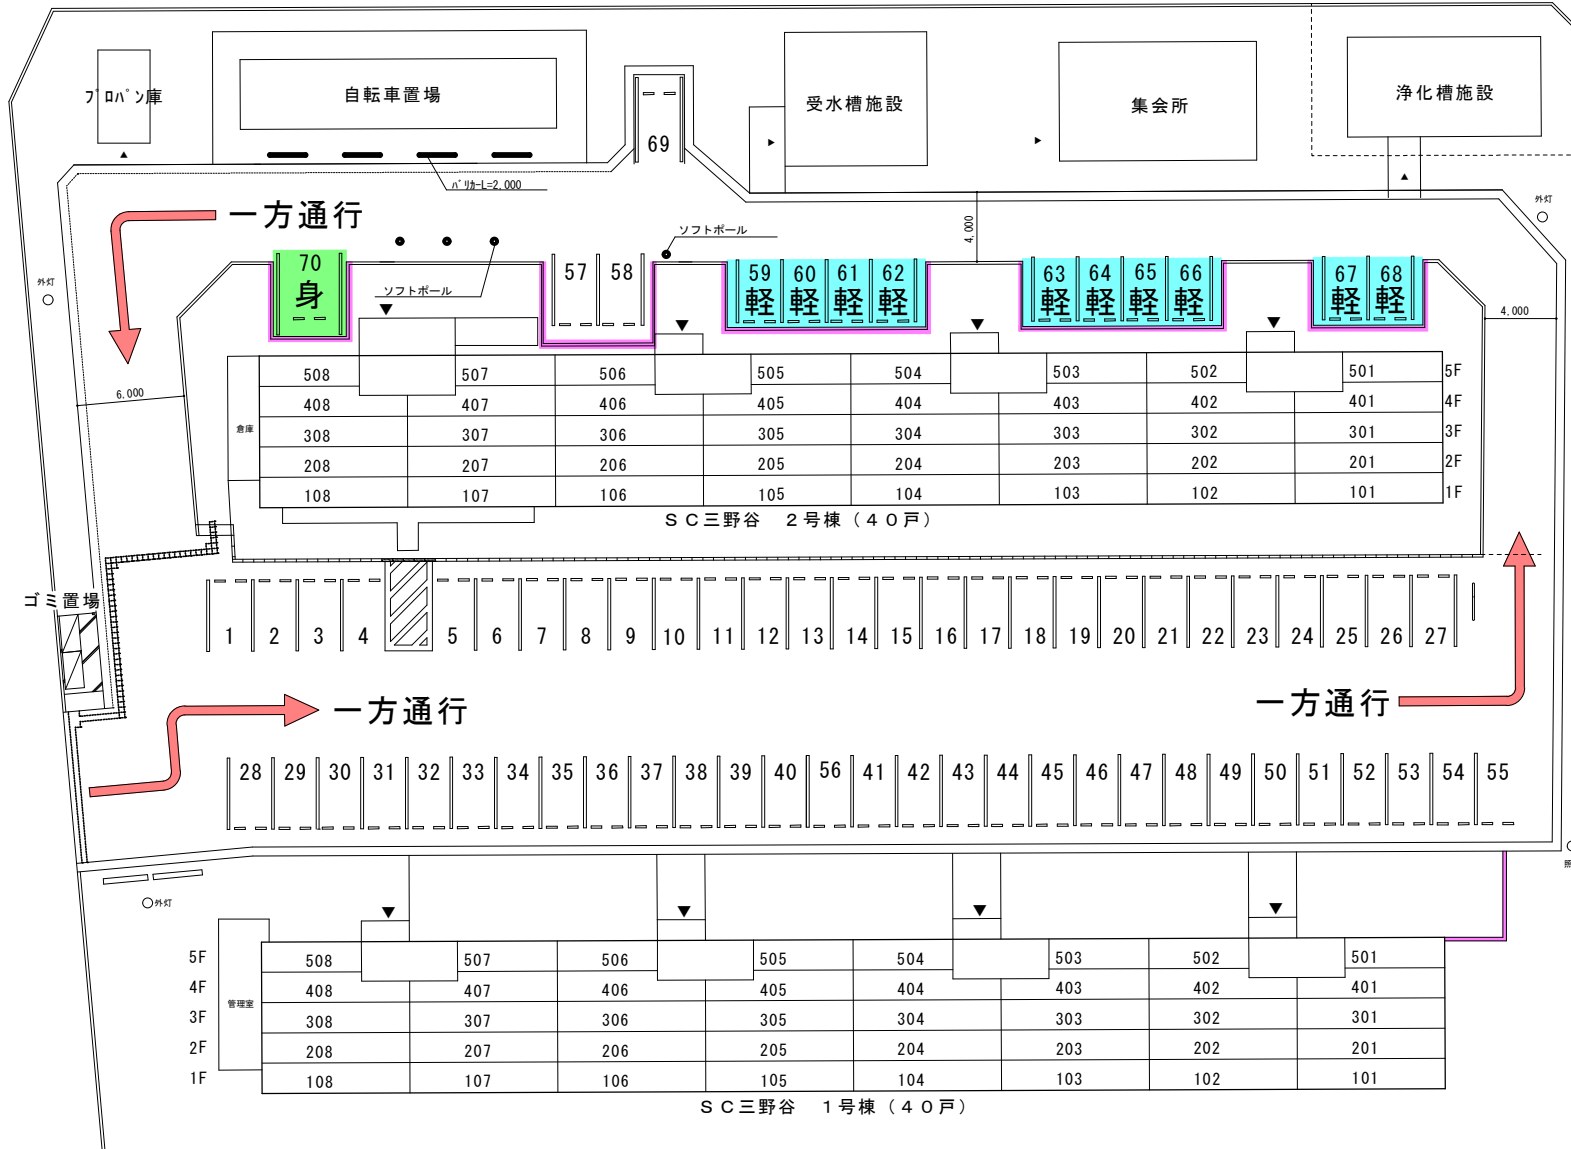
プロパン庫

自転車置場

69

受水槽施設

集会所

浄化槽施設

バリカーL=2,000

一方通行

ソフトボール

4,000

外灯

外灯

70
身

ソフトボール

57 58

59 60 61 62
軽 軽 軽 軽

63 64 65 66
軽 軽 軽 軽

67 68
軽 軽

4,000

6,000

倉庫

| 508 | 507 | 506 | 505 | 504 | 503 | 502 | 501 | 5F |
|---|---|---|---|---|---|---|---|---|
| 408 | 407 | 406 | 405 | 404 | 403 | 402 | 401 | 4F |
| 308 | 307 | 306 | 305 | 304 | 303 | 302 | 301 | 3F |
| 208 | 207 | 206 | 205 | 204 | 203 | 202 | 201 | 2F |
| 108 | 107 | 106 | 105 | 104 | 103 | 102 | 101 | 1F |

ＳＣ三野谷　２号棟（４０戸）

ゴミ置場

1 2 3 4 5 6 7 8 9 10 11 12 13 14 15 16 17 18 19 20 21 22 23 24 25 26 27

一方通行

一方通行

28 29 30 31 32 33 34 35 36 37 38 39 40 56 41 42 43 44 45 46 47 48 49 50 51 52 53 54 55

外灯

管理室

| 5F | 508 | 507 | 506 | 505 | 504 | 503 | 502 | 501 |
|---|---|---|---|---|---|---|---|---|
| 4F | 408 | 407 | 406 | 405 | 404 | 403 | 402 | 401 |
| 3F | 308 | 307 | 306 | 305 | 304 | 303 | 302 | 301 |
| 2F | 208 | 207 | 206 | 205 | 204 | 203 | 202 | 201 |
| 1F | 108 | 107 | 106 | 105 | 104 | 103 | 102 | 101 |

ＳＣ三野谷　１号棟（４０戸）